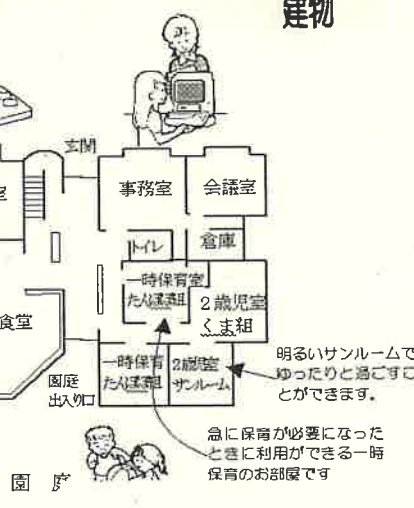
建物

玄関

室

事務室

会議室

トイレ

倉庫

一時保育室
たんぽぽ組

2歳児室
くま組

食堂

一時保育
たんぽぽ組

2歳児室
サンルーム

園庭
出入り口

明るいサンルームで
ゆったりと過ごすこ
とができます。

急に保育が必要になった
ときに利用ができる一時
保育のお部屋です

園 庭